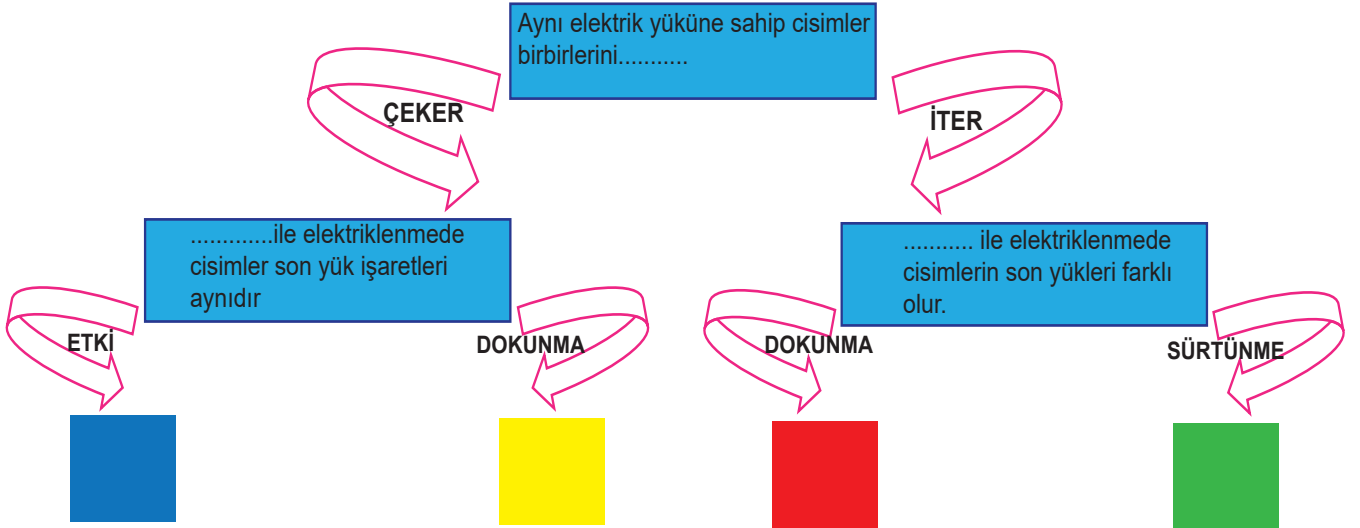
Aynı elektrik yüküne sahip cisimler birbirlerini...........

ÇEKER

İTER

.............ile elektriklenmede cisimler son yük işaretleri aynıdır

........... ile elektriklenmede cisimlerin son yükleri farklı olur.

ETKİ

DOKUNMA

DOKUNMA

SÜRTÜNME